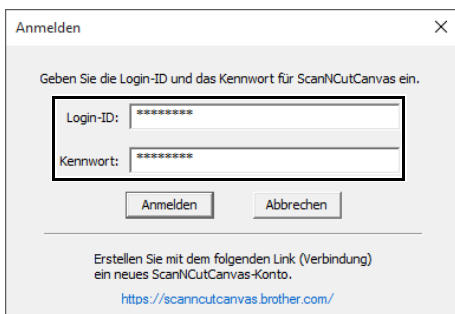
Anmelden

×

Geben Sie die Login-ID und das Kennwort für ScanNCutCanvas ein.

Login-ID: ********

Kennwort: ********

Anmelden

Abbrechen

Erstellen Sie mit dem folgenden Link (Verbindung) ein neues ScanNCutCanvas-Konto.

https://scanncutcanvas.brother.com/